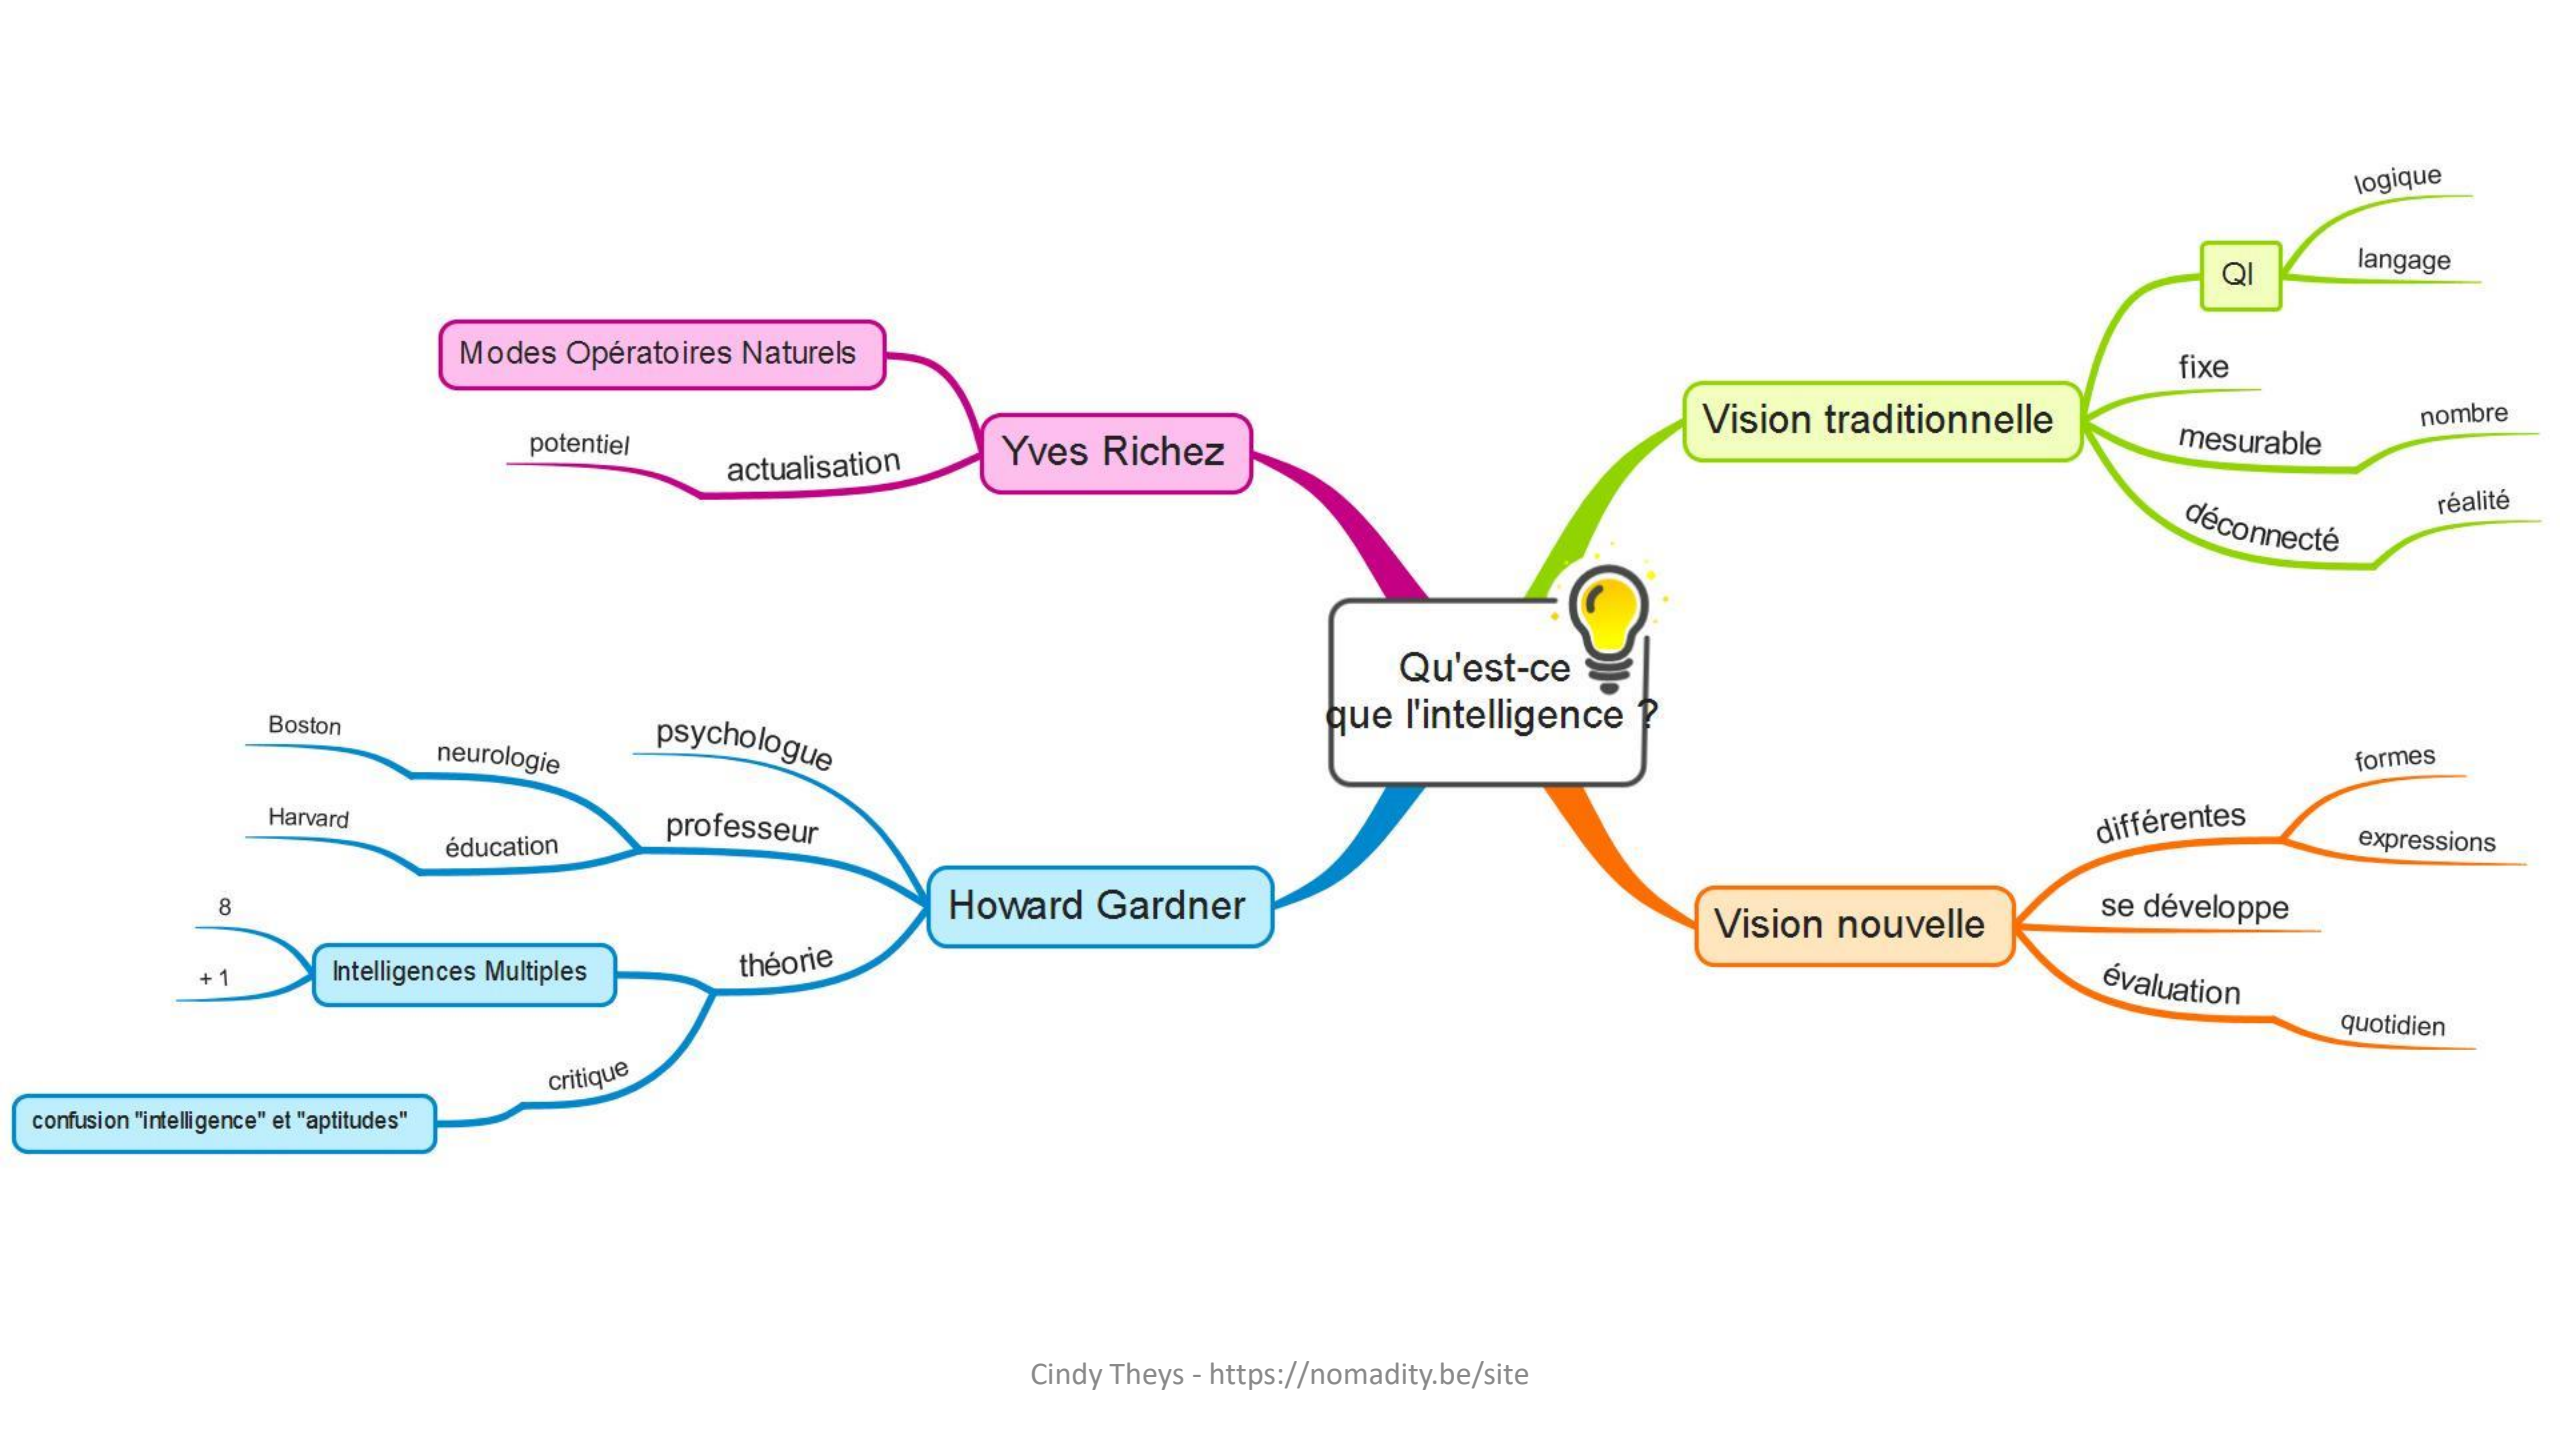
Qu'est-ce que l'intelligence ?

Vision traditionnelle
QI
logique
langage
fixe
mesurable
nombre
déconnecté
réalité

Vision nouvelle
différentes
formes
expressions
se développe
évaluation
quotidien

Yves Richez
Modes Opératoires Naturels
actualisation
potentiel

Howard Gardner
psychologue
professeur
neurologie
Boston
éducation
Harvard
théorie
Intelligences Multiples
8
+ 1
critique
confusion "intelligence" et "aptitudes"

Cindy Theys - https://nomadity.be/site